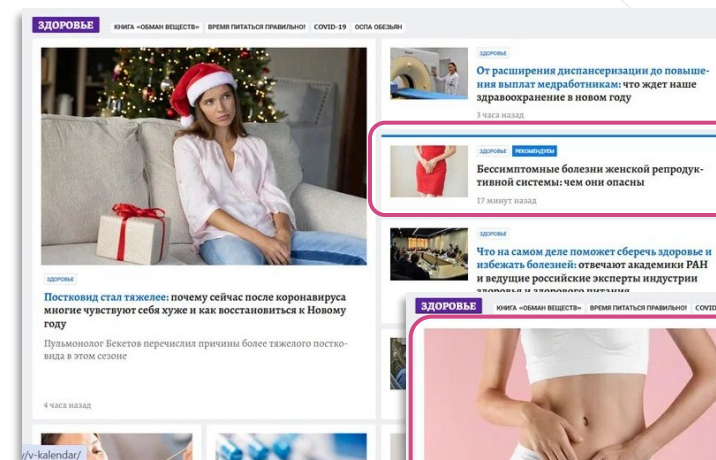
ЗДОРОВЬЕ КНИГА «ОБМАН ВЕЩЕСТВ» ВРЕМЯ ПИТАТЬСЯ ПРАВИЛЬНО! COVID-19 ОСПА ОБЕЗЬЯН

ЗДОРОВЬЕ

Постковид стал тяжелее: почему сейчас после коронавируса многие чувствуют себя хуже и как восстановиться к Новому году

Пульмонолог Бекетов перечислил причины более тяжелого постковида в этом сезоне

4 часа назад

ЗДОРОВЬЕ

От расширения диспансеризации до повышения выплат медработникам: что ждет наше здравоохранение в новом году

3 часа назад

ЗДОРОВЬЕ РЕКОМЕНДУЕМ

Бессимптомные болезни женской репродуктивной системы: чем они опасны

17 минут назад

ЗДОРОВЬЕ

Что на самом деле поможет сберечь здоровье и избежать болезней: отвечают академики РАН и ведущие российские эксперты индустрии здоровья и здорового питания

ЗДОРОВЬЕ КНИГА «ОБМАН ВЕЩЕСТВ» ВРЕМЯ ПИТАТЬСЯ ПРАВИЛЬНО! COVID

/y-kalendar/